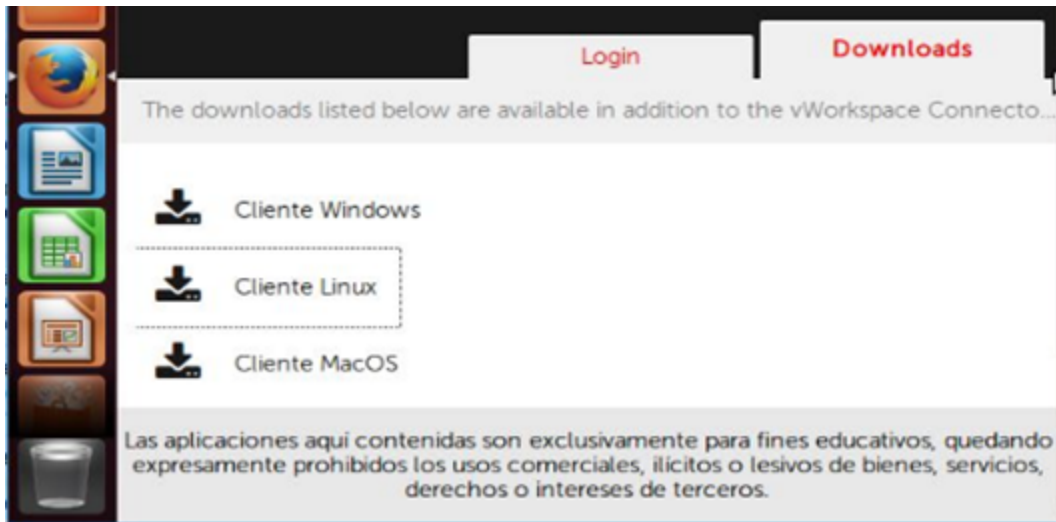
Login

Downloads

The downloads listed below are available in addition to the vWorkspace Connecto...

Cliente Windows

Cliente Linux

Cliente MacOS

Las aplicaciones aqui contenidas son exclusivamente para fines educativos, quedando expresamente prohibidos los usos comerciales, ilícitos o lesivos de bienes, servicios, derechos o intereses de terceros.